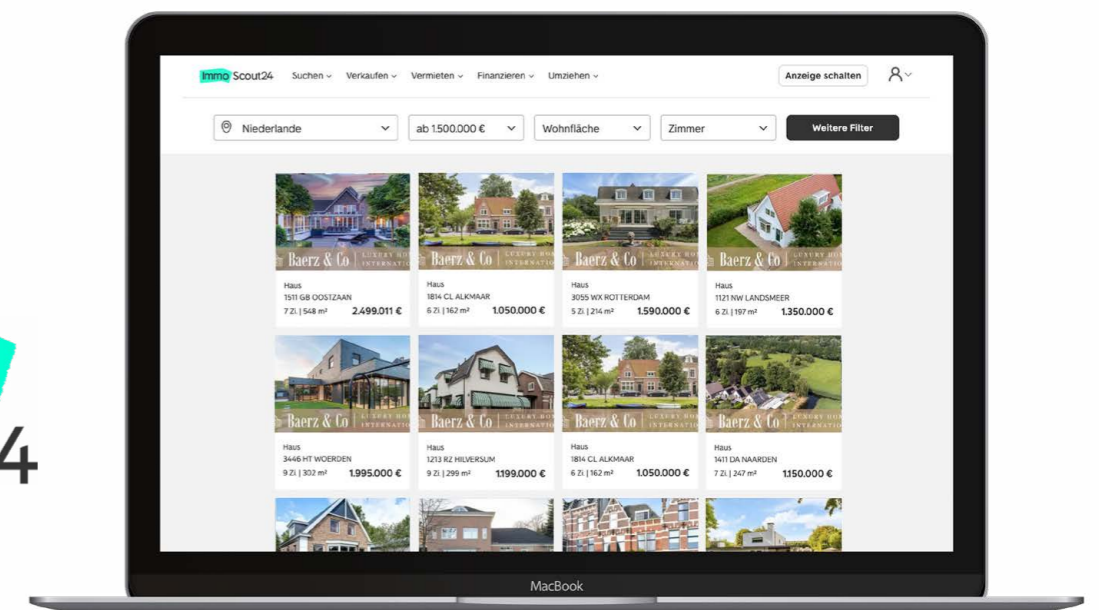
4

ImmoScout24 Suchen Verkaufen Vermieten Finanzieren Umziehen Anzeige schalten

Niederlande ab 1.500.000 € Wohnfläche Zimmer Weitere Filter

Baerz & Co | LUXURY HOMES INTERNATIONAL
Haus
1511 GB OOSTZAAN
7 Zi. | 548 m² 2.499.011 €

Baerz & Co | LUXURY HOMES INTERNATIONAL
Haus
1814 CL ALKMAAR
6 Zi. | 162 m² 1.050.000 €

Baerz & Co | LUXURY HOMES INTERNATIONAL
Haus
3055 WX ROTTERDAM
5 Zi. | 214 m² 1.590.000 €

Baerz & Co | LUXURY HOMES INTERNATIONAL
Haus
1121 NW LANDSMEER
6 Zi. | 197 m² 1.350.000 €

Baerz & Co | LUXURY HOMES INTERNATIONAL
Haus
3446 HT WOERDEN
9 Zi. | 302 m² 1.995.000 €

Baerz & Co | LUXURY HOMES INTERNATIONAL
Haus
1213 RZ HILVERSUM
9 Zi. | 299 m² 1.199.000 €

Baerz & Co | LUXURY HOMES INTERNATIONAL
Haus
1814 CL ALKMAAR
6 Zi. | 162 m² 1.050.000 €

Baerz & Co | LUXURY HOMES INTERNATIONAL
Haus
1411 DA NAARDEN
7 Zi. | 247 m² 1.150.000 €

MacBook